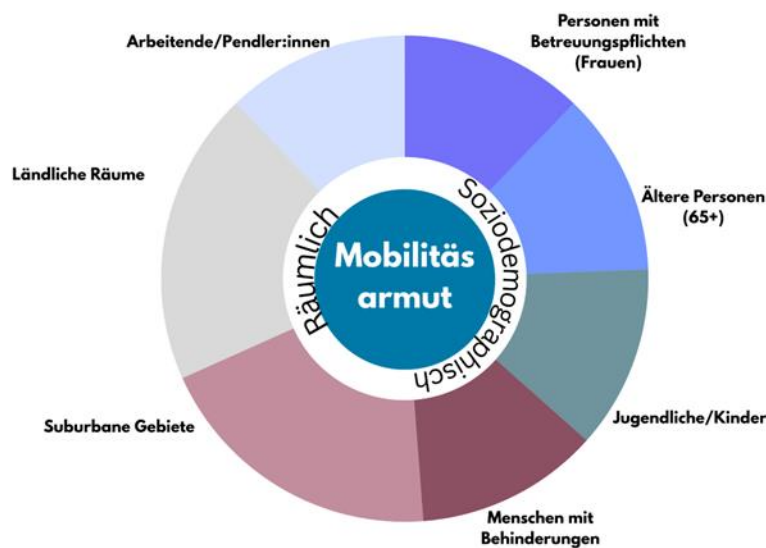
Arbeitende/Pendler:innen

Personen mit Betreuungspflichten (Frauen)

Ländliche Räume

Räumlich

Soziodemographisch

Mobilitäs armut

Ältere Personen (65+)

Suburbane Gebiete

Jugendliche/Kinder

Menschen mit Behinderungen